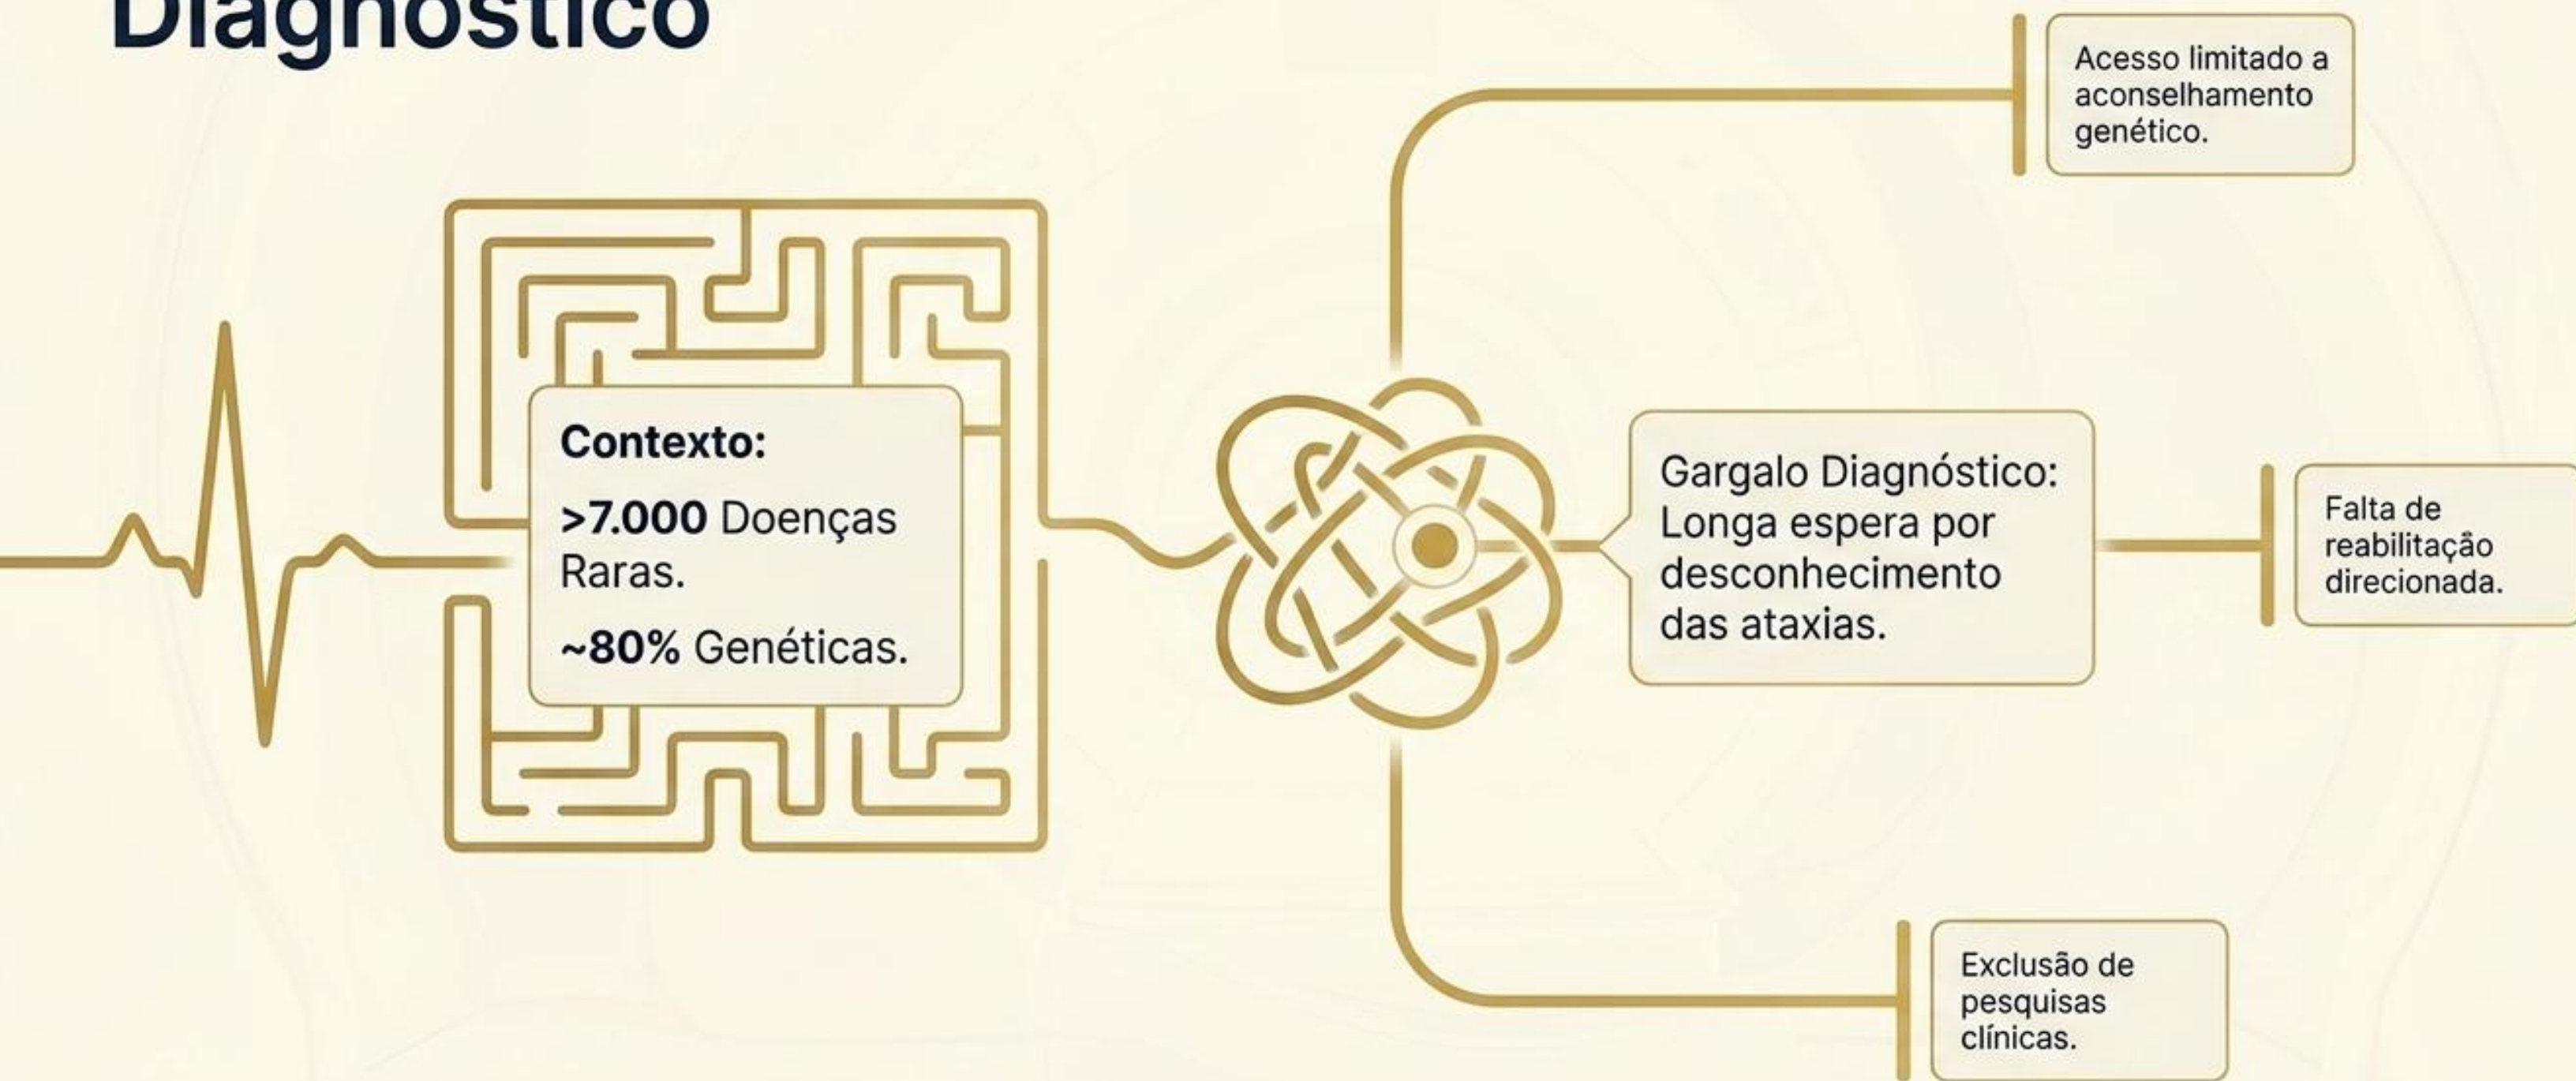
Diagnóstico

Contexto:

>7.000 Doenças Raras.

~80% Genéticas.

Acesso limitado a aconselhamento genético.

Gargalo Diagnóstico: Longa espera por desconhecimento das ataxias.

Falta de reabilitação direcionada.

Exclusão de pesquisas clínicas.